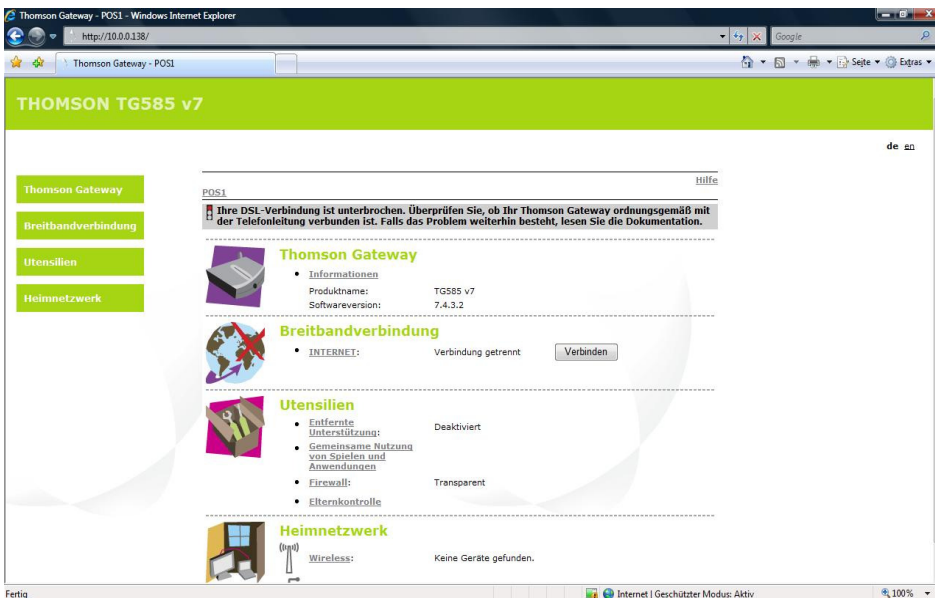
Thomson Gateway - POS1 - Windows Internet Explorer

http://10.0.0.138/

Google

Thomson Gateway - POS1

Seite ▾ Extras ▾

THOMSON TG585 v7

de en

Thomson Gateway

Breitbandverbindung

Utensilien

Heimnetzwerk

Hilfe

POS1

Ihre DSL-Verbindung ist unterbrochen. Überprüfen Sie, ob Ihr Thomson Gateway ordnungsgemäß mit der Telefonleitung verbunden ist. Falls das Problem weiterhin besteht, lesen Sie die Dokumentation.

Thomson Gateway

• Informationen

| | |
|---|---|
| Produktname: | TG585 v7 |
| Softwareversion: | 7.4.3.2 |

Breitbandverbindung

• INTERNET: Verbindung getrennt Verbinden

Utensilien

• Entfernte Unterstützung: Deaktiviert

• Gemeinsame Nutzung von Spielen und Anwendungen

• Firewall: Transparent

• Elternkontrolle

Heimnetzwerk

Wireless: Keine Geräte gefunden.

Fertig

Internet | Geschützter Modus: Aktiv

100%